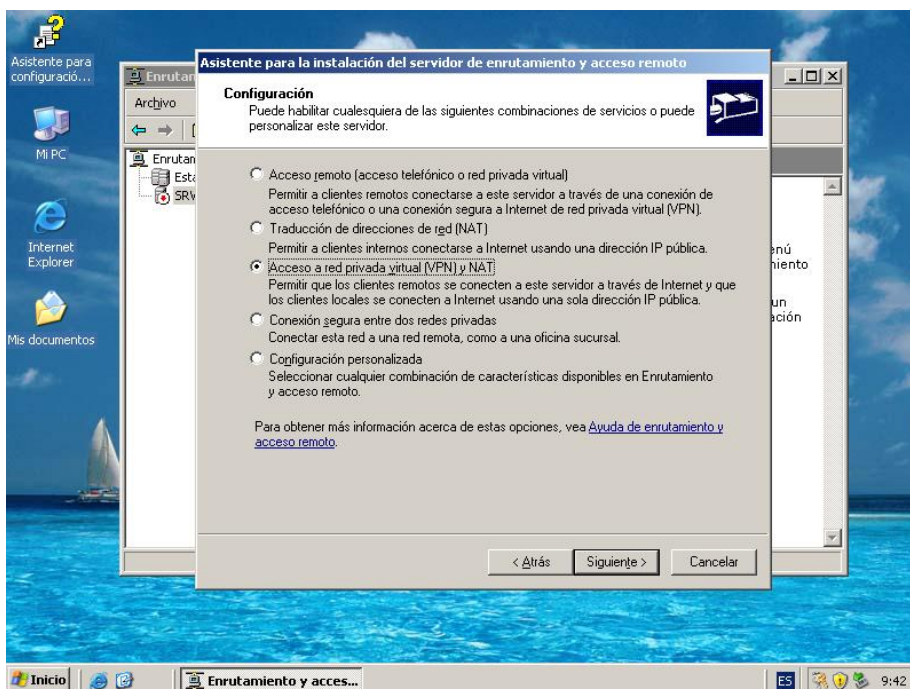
Asistente para configuració...

Mi PC

Internet Explorer

Mis documentos

Enrutan

Archivo

Enrutan

Esta

SRV

enú

hiento

un

ación

Asistente para la instalación del servidor de enrutamiento y acceso remoto

Configuración
Puede habilitar cualesquiera de las siguientes combinaciones de servicios o puede personalizar este servidor.

Acceso remoto (acceso telefónico o red privada virtual)
Permitir a clientes remotos conectarse a este servidor a través de una conexión de acceso telefónico o una conexión segura a Internet de red privada virtual (VPN).

Traducción de direcciones de red (NAT)
Permitir a clientes internos conectarse a Internet usando una dirección IP pública.

Acceso a red privada virtual (VPN) y NAT
Permitir que los clientes remotos se conecten a este servidor a través de Internet y que los clientes locales se conecten a Internet usando una sola dirección IP pública.

Conexión segura entre dos redes privadas
Conectar esta red a una red remota, como a una oficina sucursal.

Configuración personalizada
Seleccionar cualquier combinación de características disponibles en Enrutamiento y acceso remoto.

Para obtener más información acerca de estas opciones, vea Ayuda de enrutamiento y acceso remoto.

< Atrás | Siguiente > | Cancelar

Inicio

Enrutamiento y acces...

ES

9:42